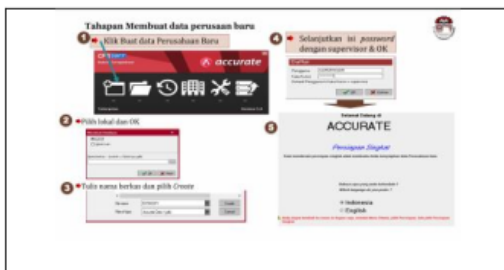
Tahapan Membuat data perusaan baru

1 Klik Buat data Perusahaan Baru

accurate

2 Pilih lokal dan OK

3 Tulis nama berkas dan pilih Create

4 Selanjutkan isi *password* dengan supervisor & OK

5 ACCURATE

Persiapan Singkat

Indonesia

English